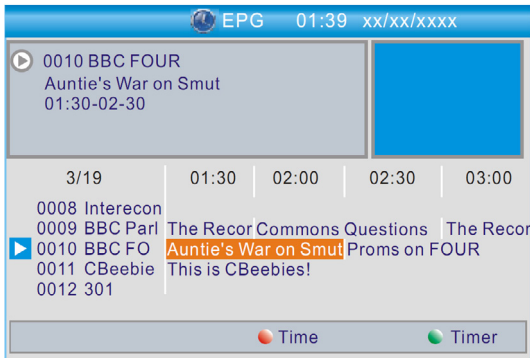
EPG 01:39 xx/xx/xxxx

0010 BBC FOUR
Auntie's War on Smut
01:30-02-30

| 3/19 | 01:30 | 02:00 | 02:30 | 03:00 |
|---|---|---|---|---|
| 0008 Interecon | | | | |
| 0009 BBC Parl | The Recor | Commons Questions | | The Recor |
| 0010 BBC FO | Auntie's War on Smut | | Proms on FOUR | |
| 0011 CBeebie | This is CBeebies! | | | |
| 0012 301 | | | | |

Time Timer